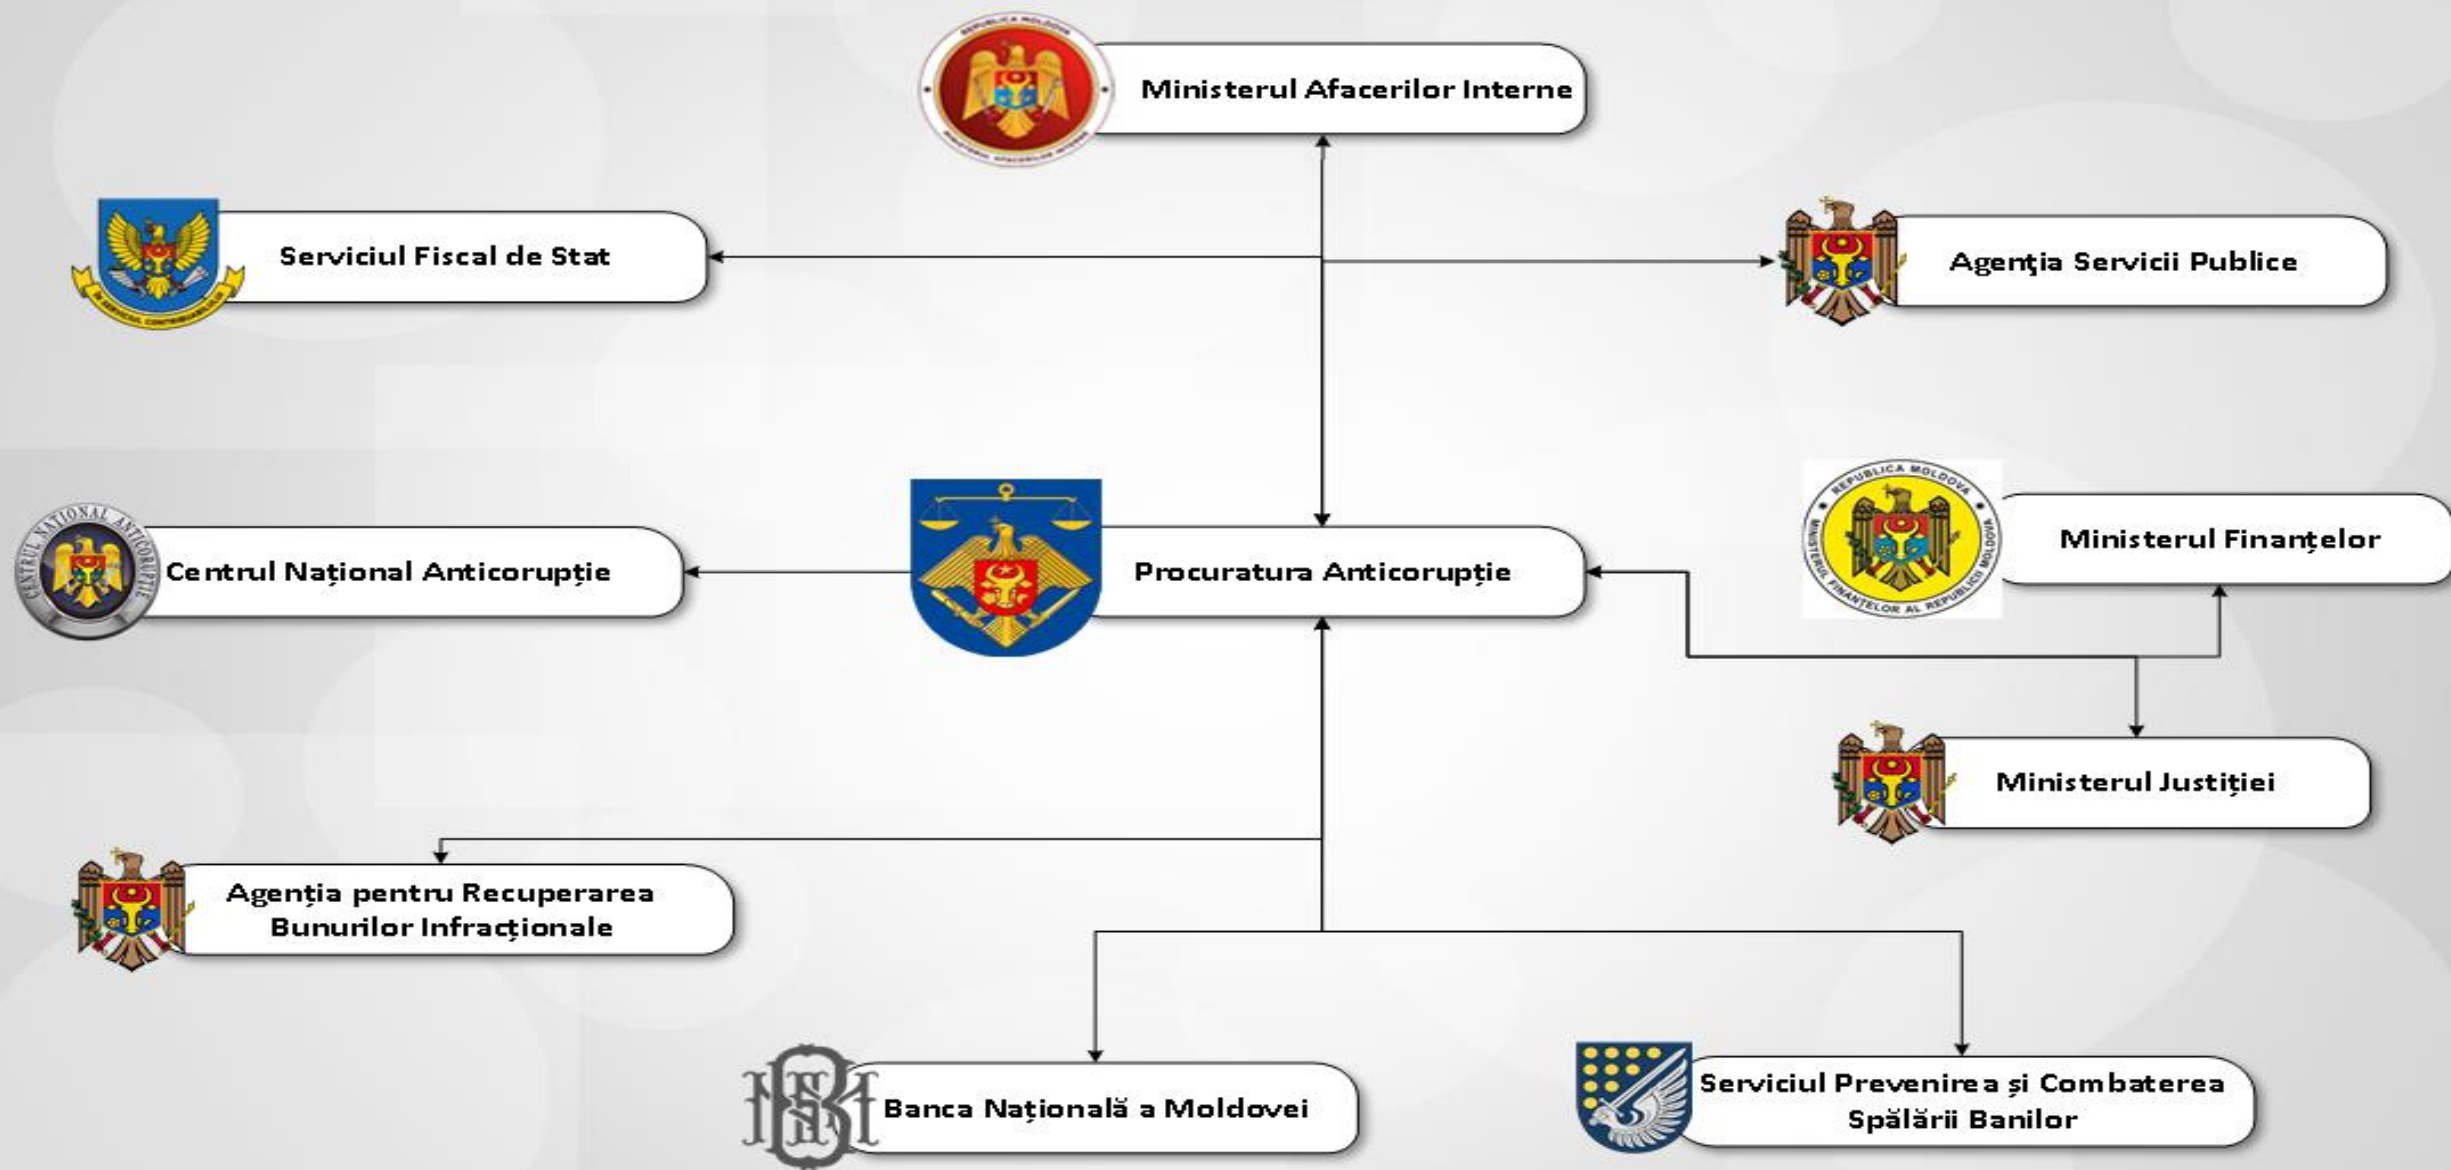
Ministerul Afacerilor Interne

Serviciul Fiscal de Stat

Agenţia Servicii Publice

REPUBLICA MOLDOVA MINISTERUL FINANŢELOR AL REPUBLICII MOLDOVA

Ministerul Finanțelor

CENTRUL NAŢIONAL ANTICORUPŢIE

Centrul Național Anticorupție

Procuratura Anticorupție

Ministerul Justiției

Agenția pentru Recuperarea Bunurilor Infracționale

Banca Națională a Moldovei

Serviciul Prevenirea și Combaterea Spălării Banilor